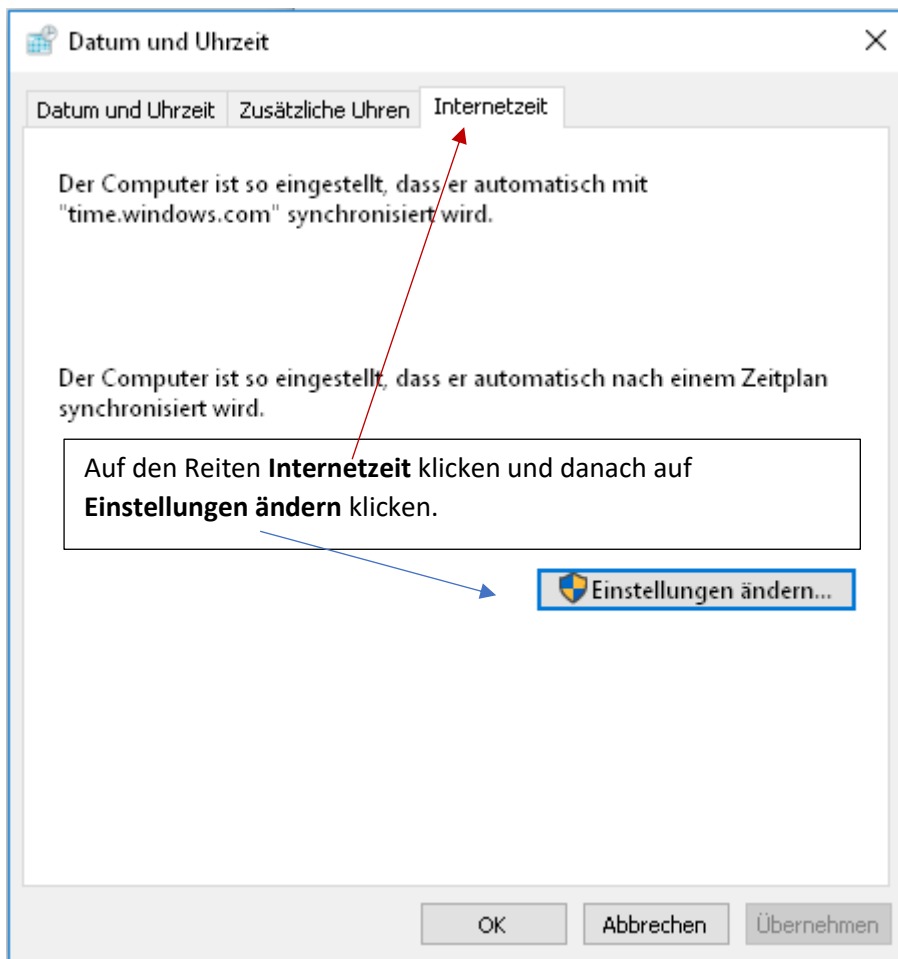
Datum und Uhrzeit

×

Datum und Uhrzeit | Zusätzliche Uhren | Internetzeit

Der Computer ist so eingestellt, dass er automatisch mit "time.windows.com" synchronisiert wird.

Der Computer ist so eingestellt, dass er automatisch nach einem Zeitplan synchronisiert wird.

Auf den Reiten **Internetzeit** klicken und danach auf **Einstellungen ändern** klicken.

Einstellungen ändern...

OK

Abbrechen

Übernehmen